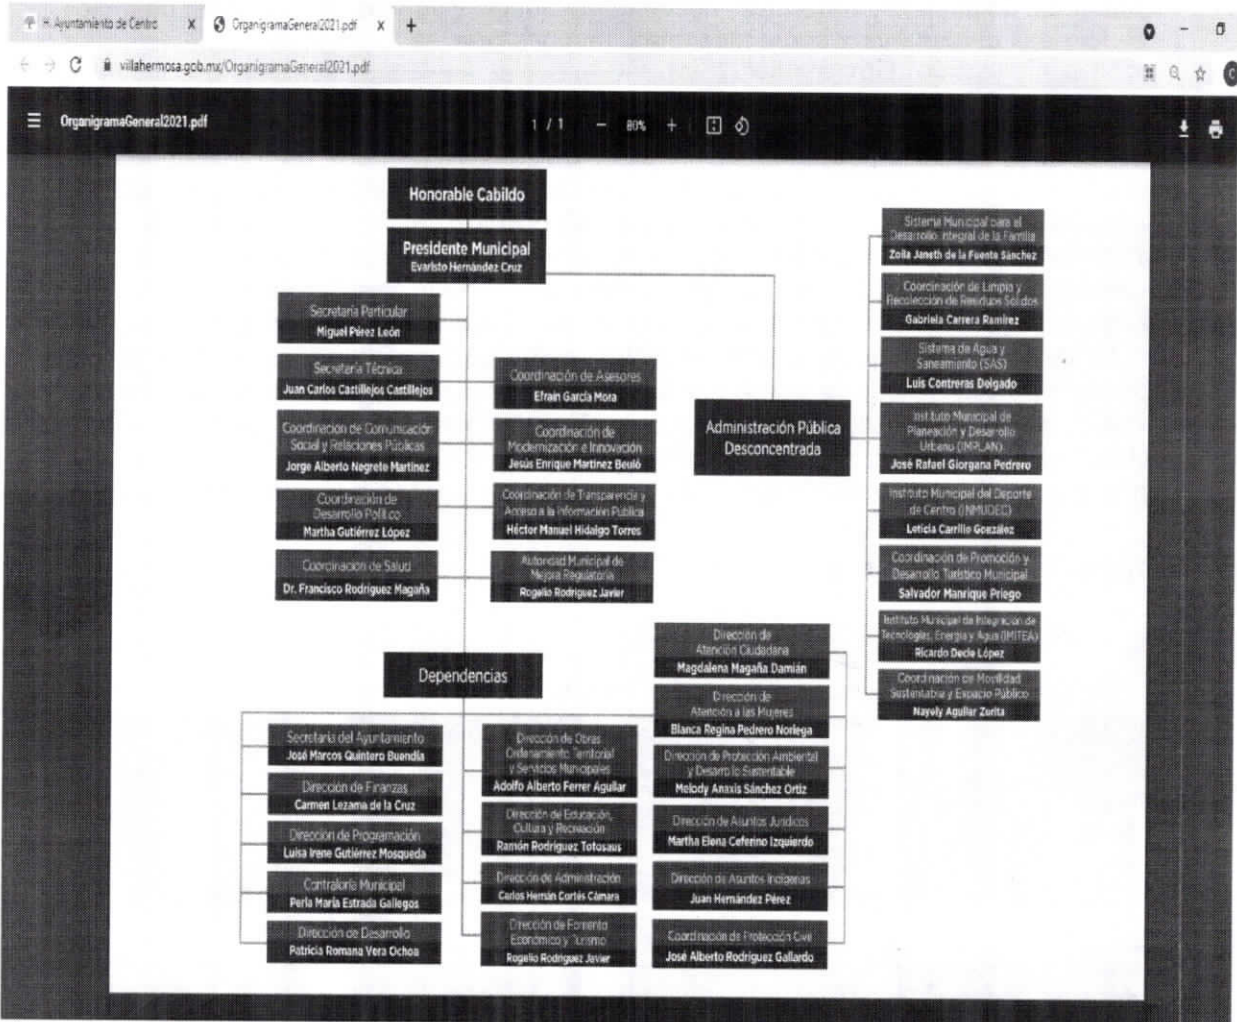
H. Ayuntamiento de Centro × OrganigramaGeneral2021.pdf × +

villahermosa.gob.mx/OrganigramaGeneral2021.pdf

OrganigramaGeneral2021.pdf 1 / 1 — 80% +

Honorable Cabildo

Presidente Municipal
Evaristo Hernández Cruz

Secretaría Particular
Miguel Pérez León

Secretaría Técnica
Juan Carlos Castillejos Castillejos

Coordinación de Comunicación Social y Relaciones Públicas
Jorge Alberto Negrete Martínez

Coordinación de Desarrollo Político
Martha Gutiérrez López

Coordinación de Salud
Dr. Francisco Rodríguez Magaña

Coordinación de Asesores
Efraín García Mora

Coordinación de Modernización e Innovación
Jesús Enrique Martínez Beuló

Coordinación de Transparencia y Acceso a la Información Pública
Héctor Manuel Hidalgo Torres

Autoridad Municipal de Mejora Regulatoria
Rogelio Rodríguez Javier

Administración Pública Desconcentrada

Sistema Municipal para el Desarrollo Integral de la Familia
Zoila Janeth de la Fuente Sánchez

Coordinación de Limpia y Recolección de Residuos Sólidos
Gabriela Carrera Ramírez

Sistema de Agua y Saneamiento (SAS)
Luis Contreras Delgado

Instituto Municipal de Planeación y Desarrollo Urbano (IMPLAN)
José Rafael Giorgana Pedrero

Instituto Municipal del Deporte de Centro (INMUDEC)
Leticia Carrillo González

Coordinación de Promoción y Desarrollo Turístico Municipal
Salvador Manrique Priego

Instituto Municipal de Integración de Tecnologías, Energía y Agua (IMITEA)
Ricardo Decle López

Coordinación de Movilidad Sustentable y Espacio Público
Nayely Aguilar Zurita

Dependencias

Secretaría del Ayuntamiento
José Marcos Quintero Buendía

Dirección de Finanzas
Carmen Lezama de la Cruz

Dirección de Programación
Luisa Irene Gutiérrez Mosqueda

Contraloría Municipal
Perla María Estrada Gallegos

Dirección de Desarrollo
Patricia Romana Vera Ochoa

Dirección de Obras, Ordenamiento Territorial y Servicios Municipales
Adolfo Alberto Ferrer Aguilar

Dirección de Educación, Cultura y Recreación
Ramón Rodríguez Totosaus

Dirección de Administración
Carlos Hernán Cortés Cámara

Dirección de Fomento Económico y Turismo
Rogelio Rodríguez Javier

Dirección de Atención Ciudadana
Magdalena Magaña Damián

Dirección de Atención a las Mujeres
Blanca Regina Pedrero Noriega

Dirección de Protección Ambiental y Desarrollo Sustentable
Melody Anaxis Sánchez Ortiz

Dirección de Asuntos Jurídicos
Martha Elena Ceferino Izquierdo

Dirección de Asuntos Indígenas
Juan Hernández Pérez

Coordinación de Protección Civil
José Alberto Rodríguez Gallardo